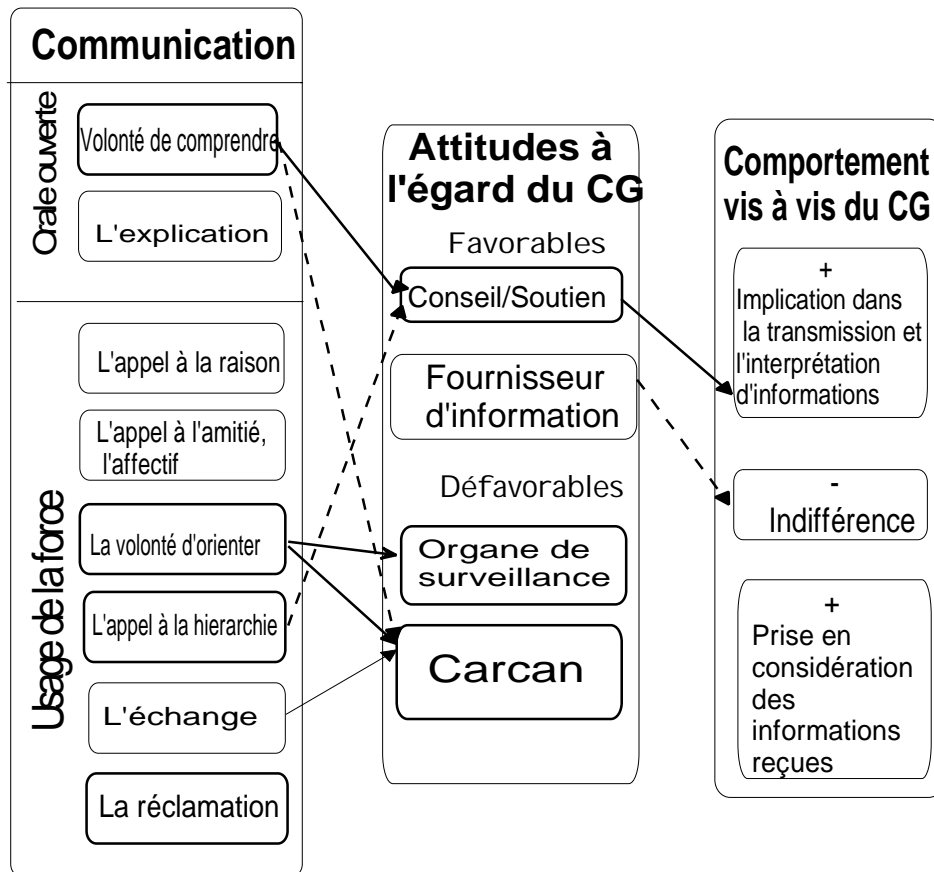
Communication

Orale ouverte

Volonté de comprendre

L'explication

Usage de la force

L'appel à la raison

L'appel à l'amitié, l'affectif

La volonté d'orienter

L'appel à la hierarchie

L'échange

La réclamation

Attitudes à l'égard du CG

Favorables

Conseil/Soutien

Fournisseur d'information

Défavorables

Organe de surveillance

Carcan

Comportement vis à vis du CG

+
Implication dans la transmission et l'interprétation d'informations

-
Indifférence

+
Prise en considération des informations reçues